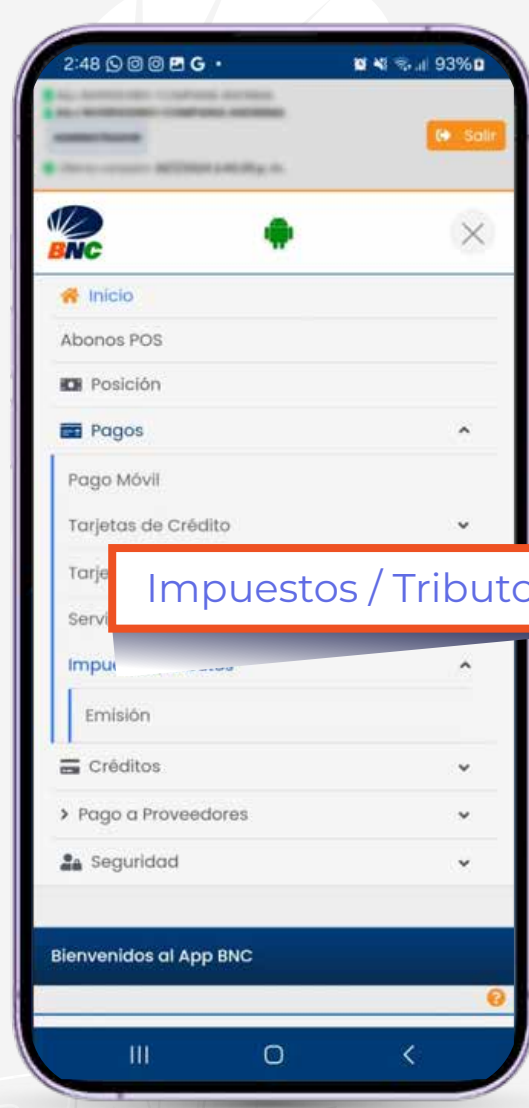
2:48 G • 93%

Salir

BNC

Inicio

Abonos POS

Posición

Pagos

Pago Móvil

Tarjetas de Crédito

Tarje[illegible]

Impuestos / Tributo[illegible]

Servi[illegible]

Impu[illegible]

Emisión

Créditos

> Pago a Proveedores

Seguridad

Bienvenidos al App BNC